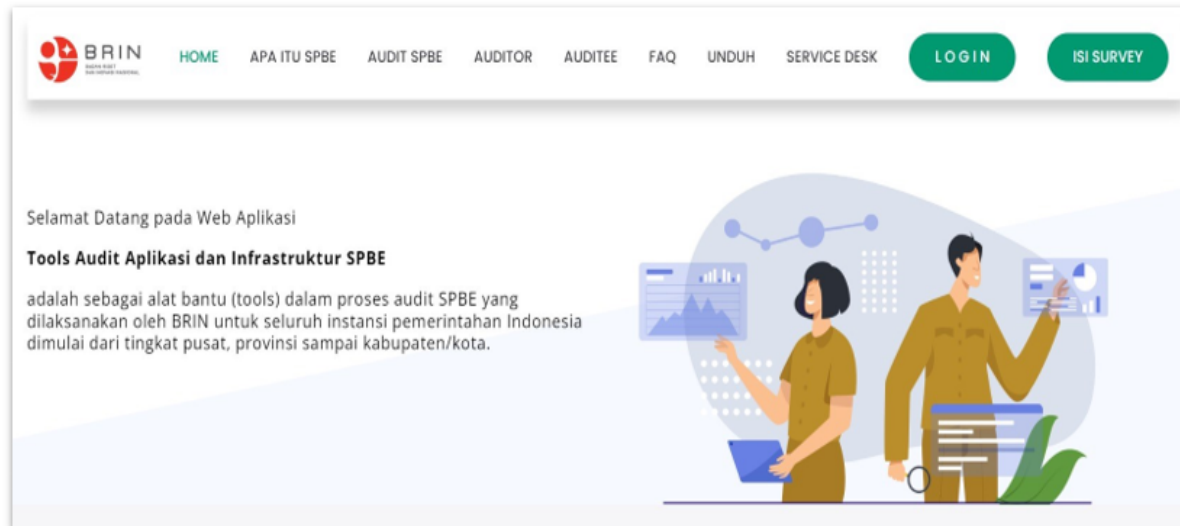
BRIN
BADAN RISET DAN INOVASI NASIONAL

HOME APA ITU SPBE AUDIT SPBE AUDITOR AUDITEE FAQ UNDUH SERVICE DESK LOGIN ISI SURVEY

Selamat Datang pada Web Aplikasi

Tools Audit Aplikasi dan Infrastruktur SPBE

adalah sebagai alat bantu (tools) dalam proses audit SPBE yang dilaksanakan oleh BRIN untuk seluruh instansi pemerintahan Indonesia dimulai dari tingkat pusat, provinsi sampai kabupaten/kota.